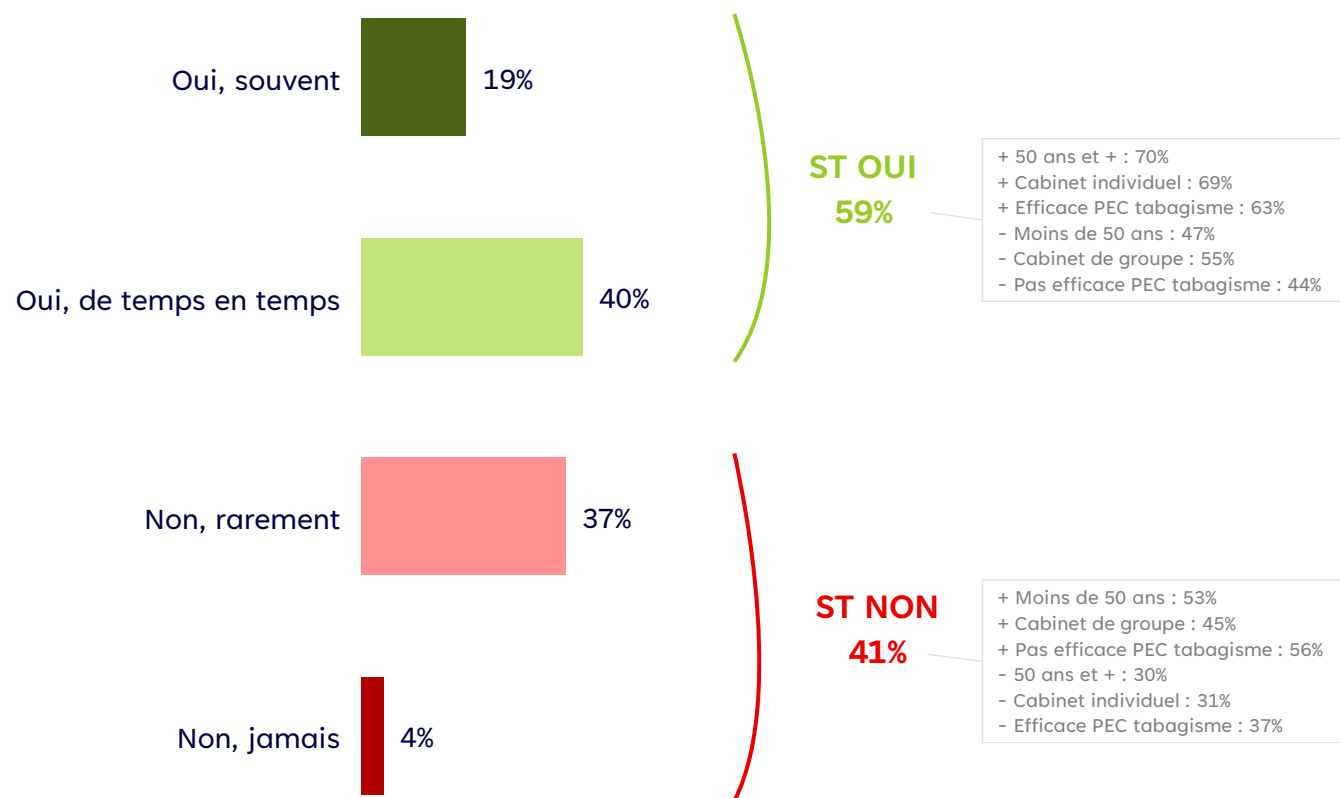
Oui, souvent 19%

Oui, de temps en temps 40%

Non, rarement 37%

Non, jamais 4%

ST OUI
59%

+ 50 ans et + : 70%
+ Cabinet individuel : 69%
+ Efficace PEC tabagisme : 63%
- Moins de 50 ans : 47%
- Cabinet de groupe : 55%
- Pas efficace PEC tabagisme : 44%

ST NON
41%

+ Moins de 50 ans : 53%
+ Cabinet de groupe : 45%
+ Pas efficace PEC tabagisme : 56%
- 50 ans et + : 30%
- Cabinet individuel : 31%
- Efficace PEC tabagisme : 37%